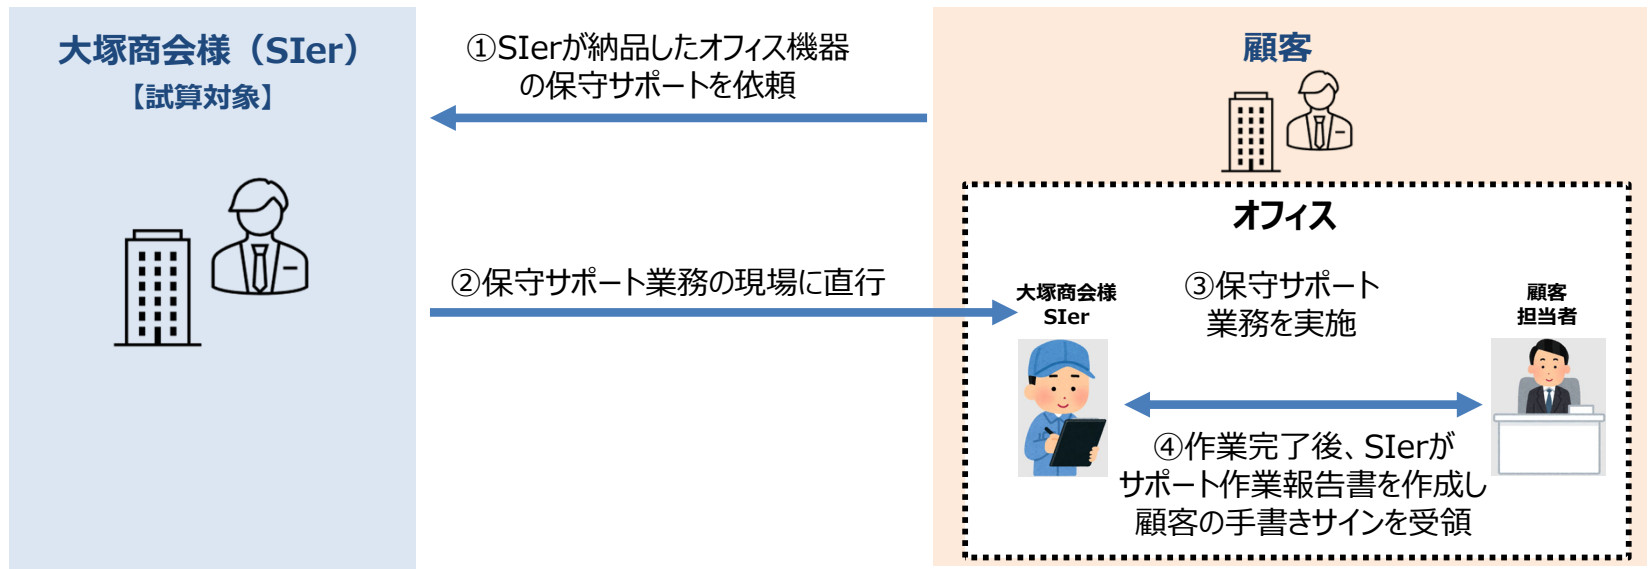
大塚商会様（SIer）
【試算対象】

①SIerが納品したオフィス機器の保守サポートを依頼

顧客

②保守サポート業務の現場に直行

オフィス

大塚商会様
SIer

③保守サポート業務を実施

顧客
担当者

④作業完了後、SIerがサポート作業報告書を作成し顧客の手書きサインを受領